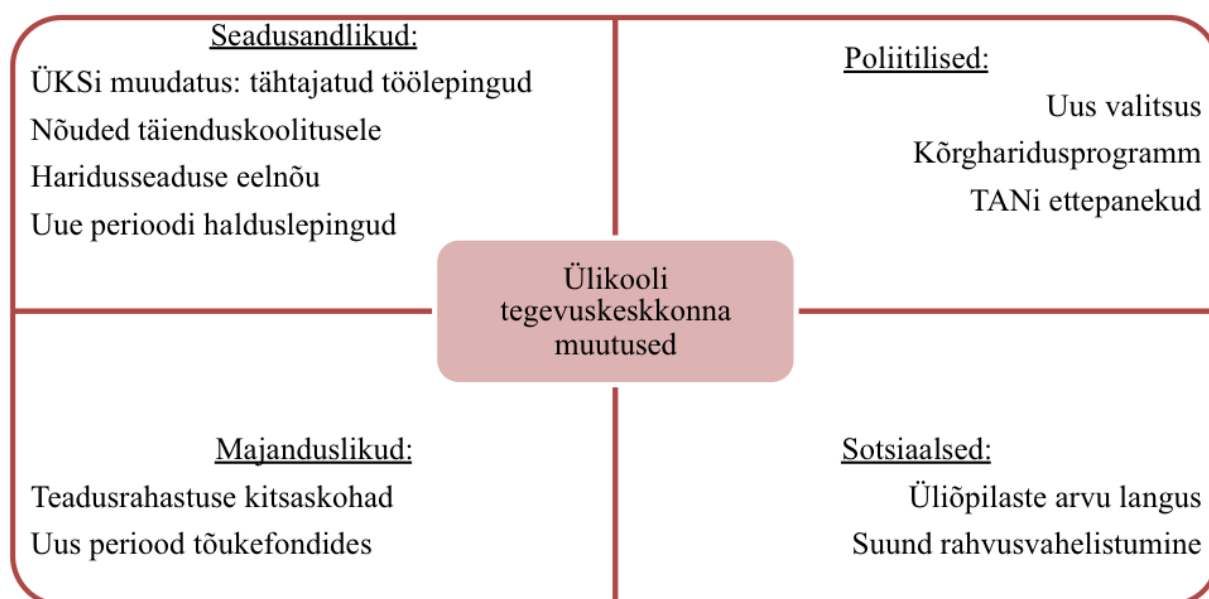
Seadusandlikud:
ÜKSi muudatus: tähtajatud töölepingud
Nõuded täienduskoolitusele
Haridusseaduse eelnõu
Uue perioodi halduslepingud

Poliitilised:
Uus valitsus
Kõrgharidusprogramm
TANi ettepanekud

Ülikooli tegevuskeskkonna muutused

Majanduslikud:
Teadusrahastuse kitsaskohad
Uus periood tõukefondides

Sotsiaalsed:
Üliõpilaste arvu langus
Suund rahvusvahelistumine